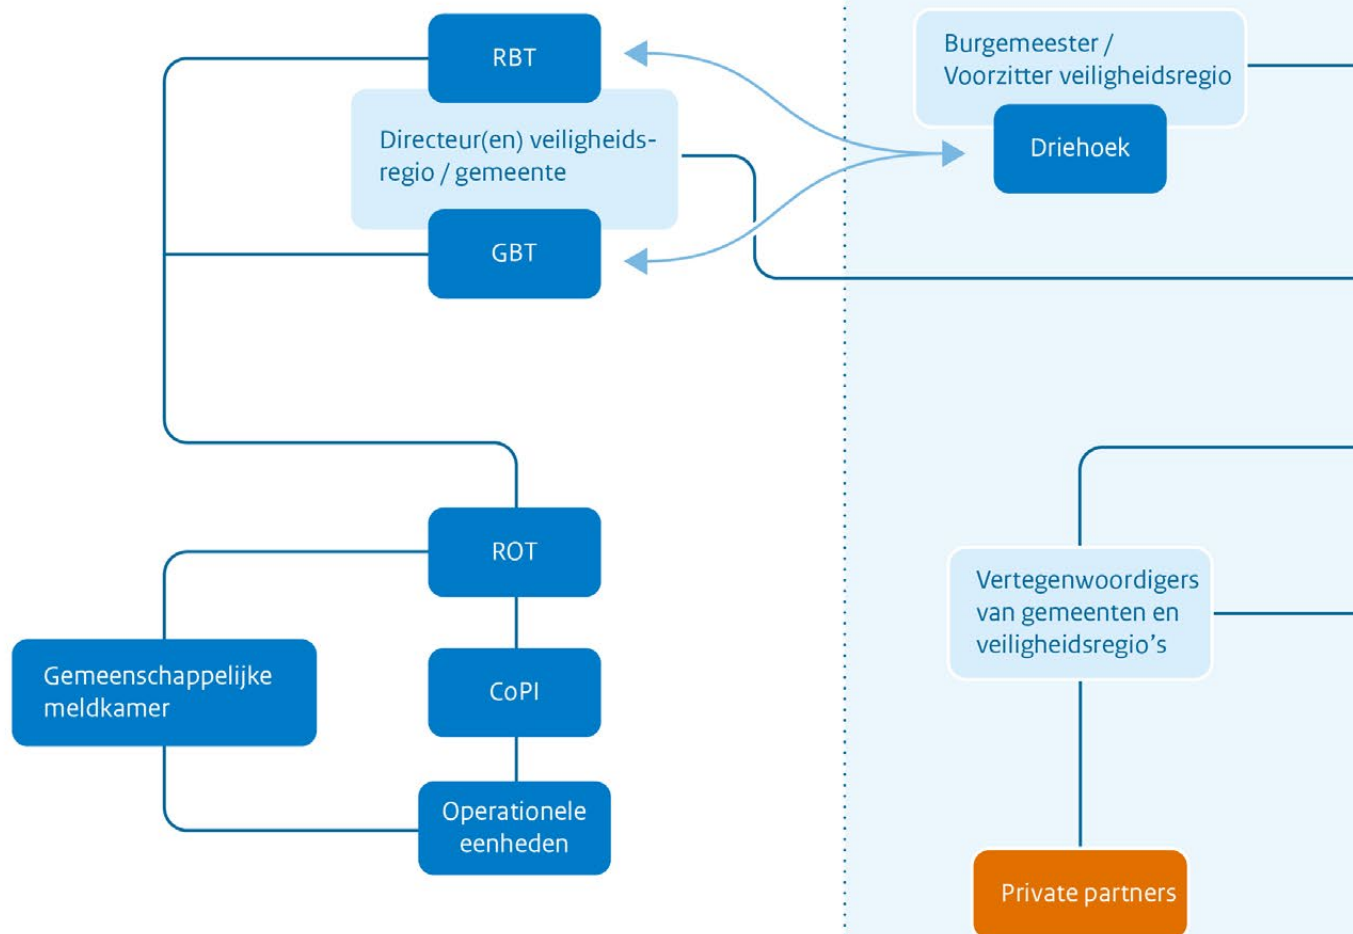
RBT

Directeur(en) veiligheidsregio / gemeente

GBT

Burgemeester / Voorzitter veiligheidsregio

Driehoek

ROT

CoPI

Operationele eenheden

Gemeenschappelijke meldkamer

Vertegenwoordigers van gemeenten en veiligheidsregio's

Private partners